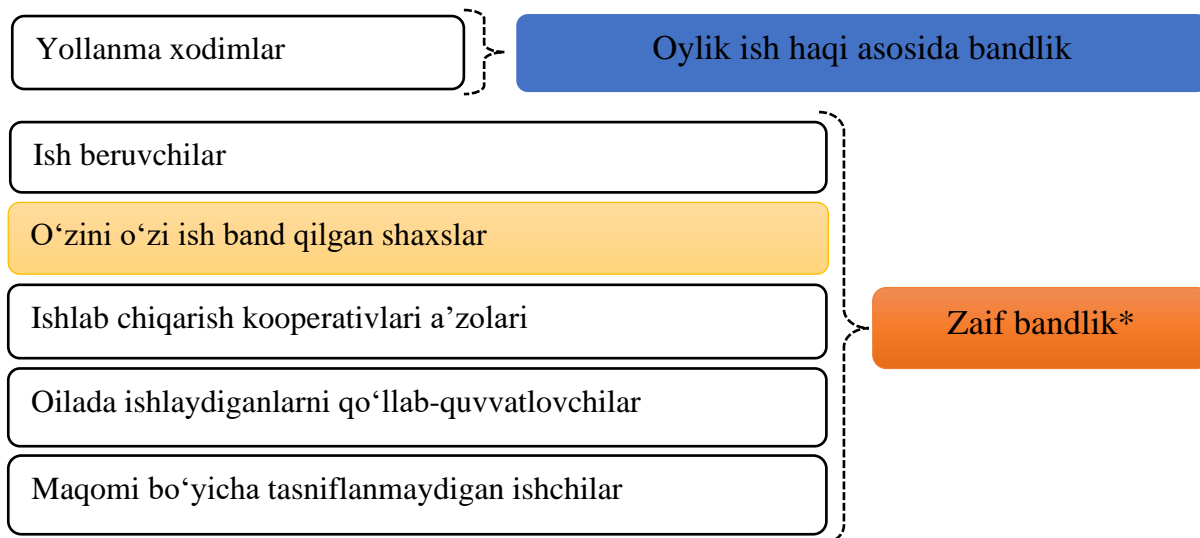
Yollanma xodimlar

Oylik ish haqi asosida bandlik

Ish beruvchilar

O‘zini o‘zi ish band qilgan shaxslar

Ishlab chiqarish kooperativlari a’zolari

Oilada ishlaydiganlarni qo‘llab-quvvatlovchilar

Maqomi bo‘yicha tasniflanmaydigan ishchilar

Zaif bandlik*